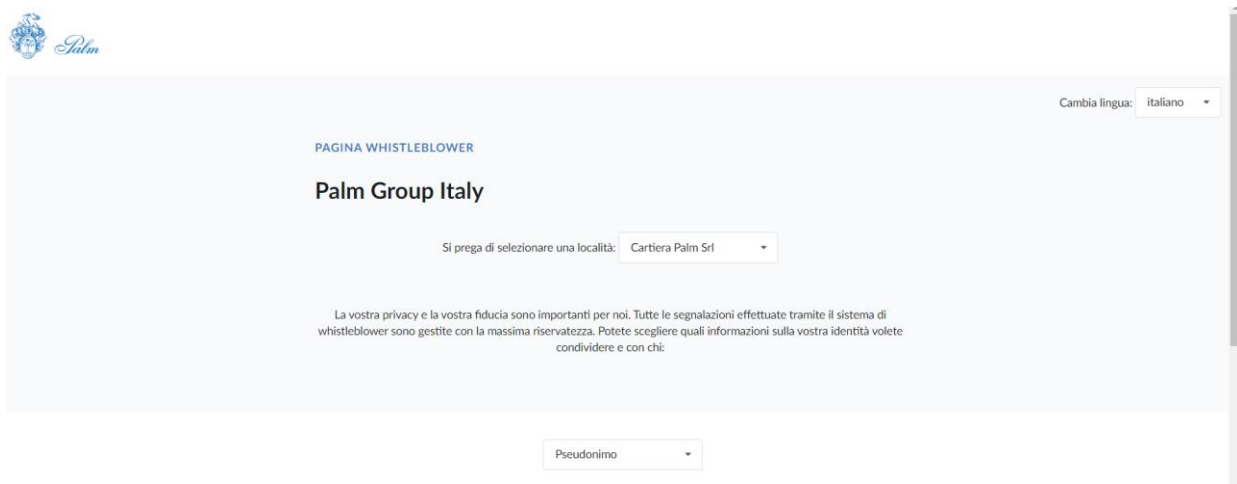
Palm

Cambia lingua: italiano

PAGINA WHISTLEBLOWER

Palm Group Italy

Si prega di selezionare una località: Cartiera Palm Srl

La vostra privacy e la vostra fiducia sono importanti per noi. Tutte le segnalazioni effettuate tramite il sistema di whistleblower sono gestite con la massima riservatezza. Potete scegliere quali informazioni sulla vostra identità volete condividere e con chi:

Pseudonimo